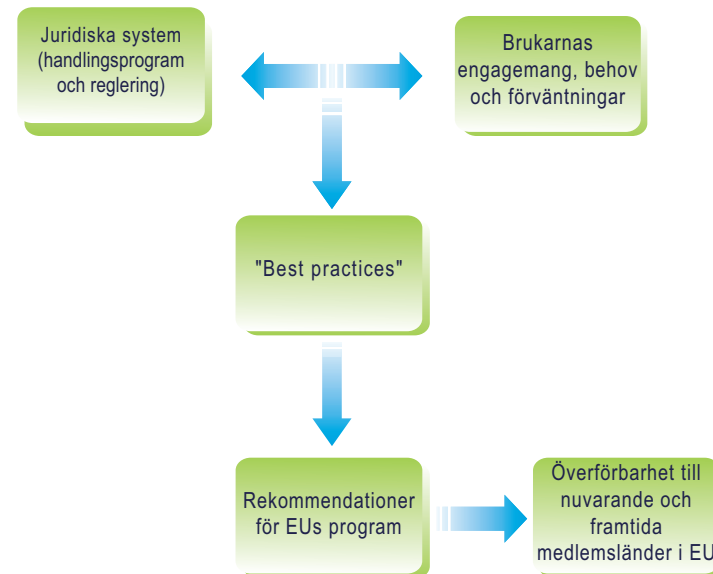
Juridiska system (handlingsprogram och reglering)

Brukarnas engagemang, behov och förväntningar

"Best practices"

Rekommendationer för EUs program

Överförbarhet till nuvarande och framtida medlemsländer i EU